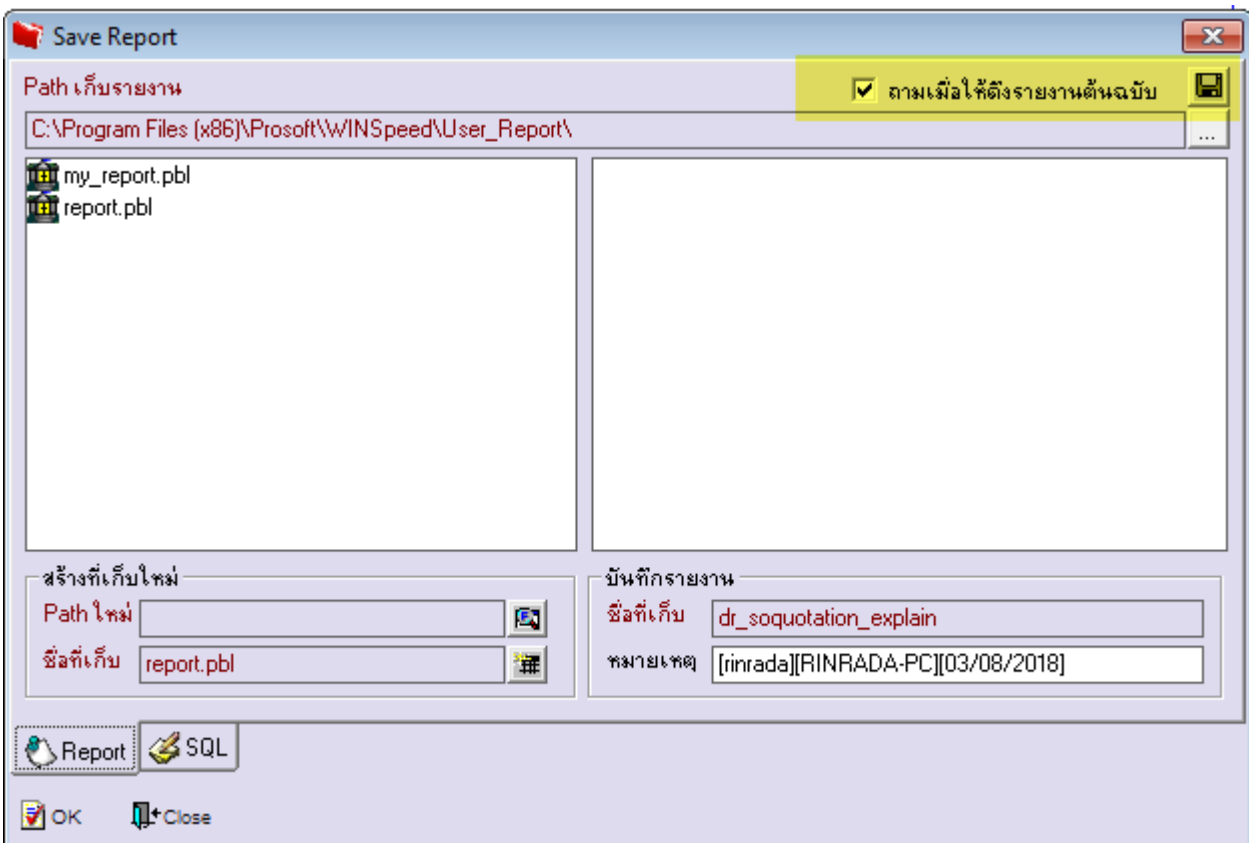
Save Report

Path เก็บรายงาน

ถามเมื่อให้ดึงรายงานต้นฉบับ

C:\Program Files (x86)\Prosoft\WINSpeed\User_Report\

...

my_report.pbl
report.pbl

สร้างที่เก็บใหม่

Path ใหม่

ชื่อที่เก็บ report.pbl

บันทึกรายงาน

ชื่อที่เก็บ dr_soquotation_explain

หมายเหตุ [rinrada][RINRADA-PC][03/08/2018]

Report

SQL

OK

Close